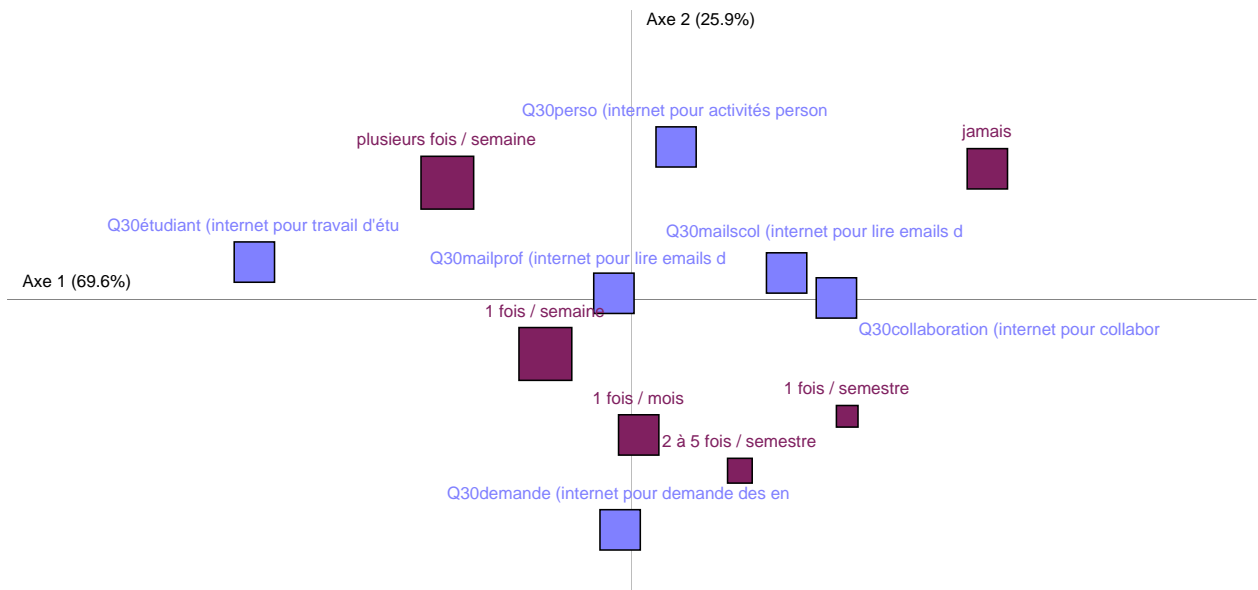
Axe 2 (25.9%)

Q30perso (internet pour activités person

jamais

plusieurs fois / semaine

Q30étudiant (internet pour travail d'étu

Q30mailscol (internet pour lire emails d

Q30mailprof (internet pour lire emails d

Axe 1 (69.6%)

1 fois / semaine

Q30collaboration (internet pour collabor

1 fois / semestre

1 fois / mois

2 à 5 fois / semestre

Q30demande (internet pour demande des en